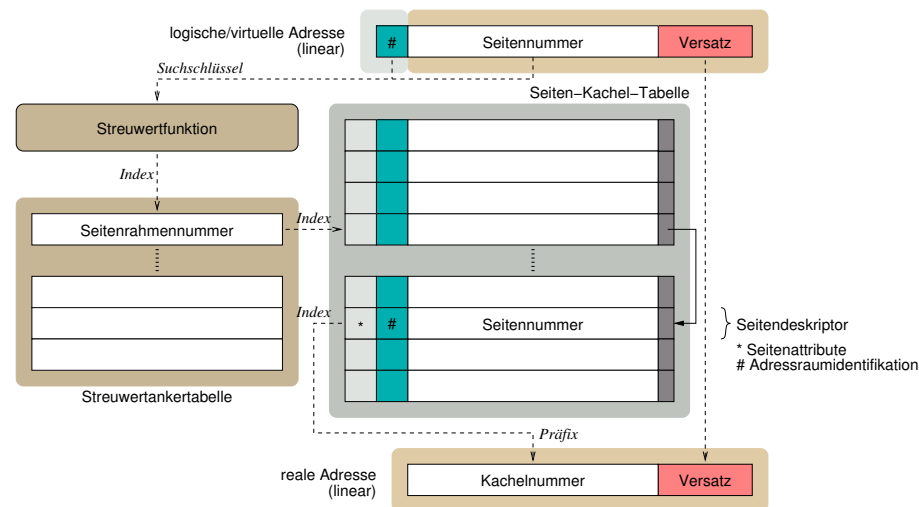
logische/virtuelle Adresse (linear)

#

Seitennummer

Versatz

Suchschlüssel

Seiten–Kachel–Tabelle

Streuwertfunktion

Index

Index

Seitenrahmennummer

Index

*

#

Seitennummer

Seitendeskriptor

* Seitenattribute
# Adressraumidentifikation

Streuwertankertabelle

Präfix

reale Adresse (linear)

Kachelnummer

Versatz